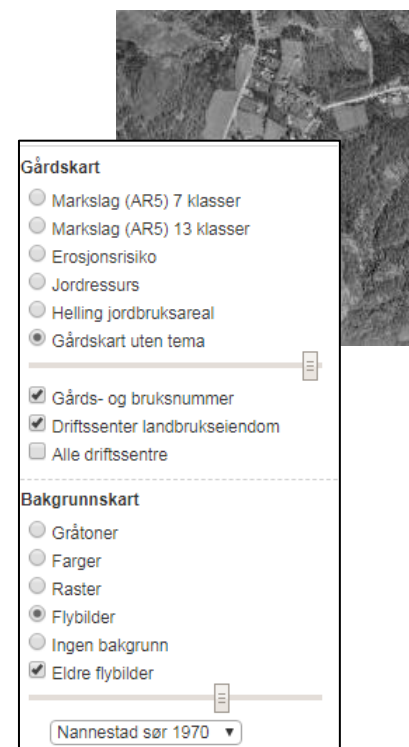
Gårdskart

Markslag (AR5) 7 klasser
Markslag (AR5) 13 klasser
Erosjonsrisiko
Jordressurs
Helling jordbruksareal
Gårdskart uten tema

Gårds- og bruksnummer
Driftssenter landbrukseiendom
Alle driftssentre

Bakgrunnskart

Gråtoner
Farger
Raster
Flybilder
Ingen bakgrunn
Eldre flybilder

Nannestad sør 1970